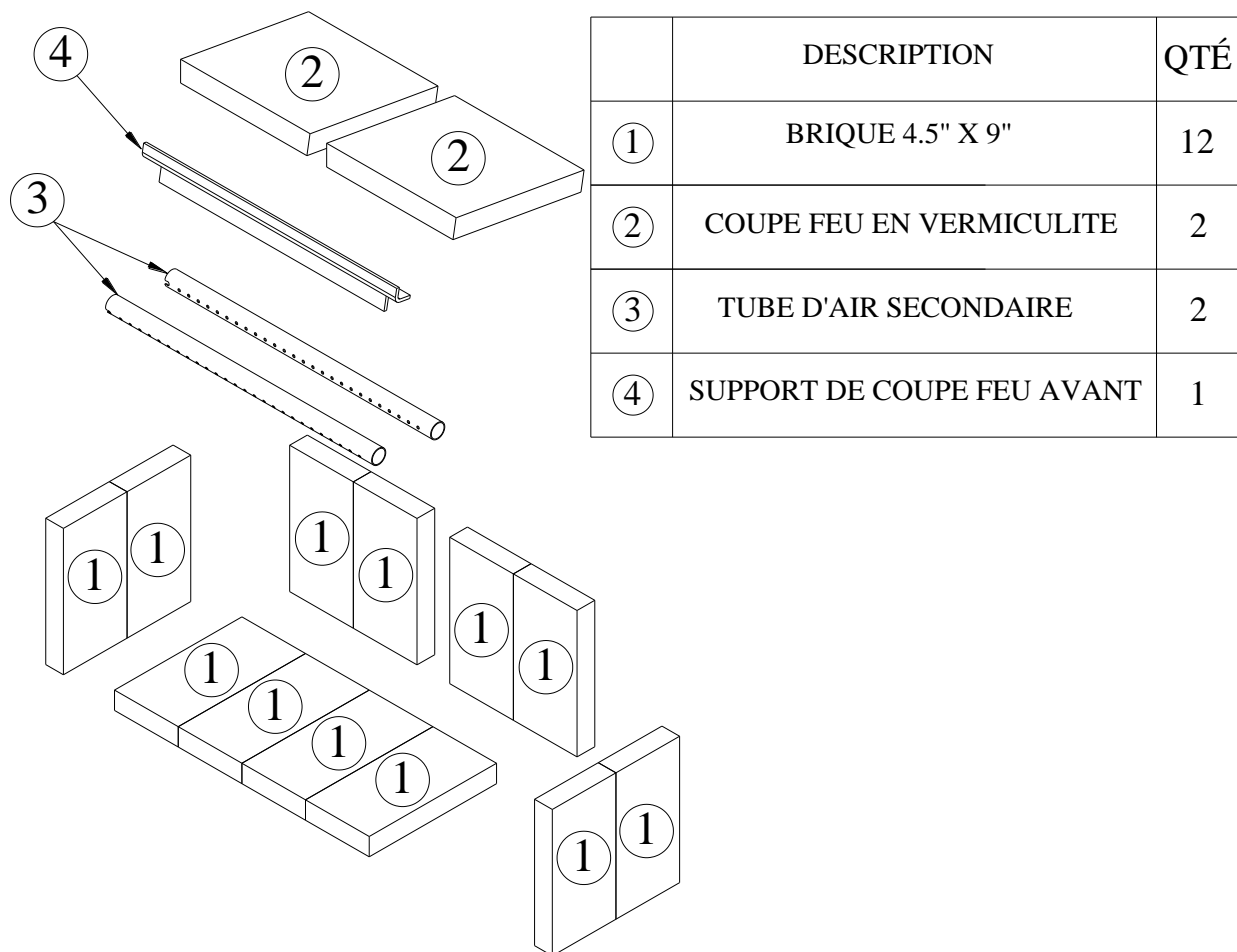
4

2

2

3

| | DESCRIPTION | QTÉ |
|---|---|---|
| 1 | BRIQUE 4.5" X 9" | 12 |
| 2 | COUPE FEU EN VERMICULITE | 2 |
| 3 | TUBE D'AIR SECONDAIRE | 2 |
| 4 | SUPPORT DE COUPE FEU AVANT | 1 |

1 1

1 1

1 1

1 1 1 1

1 1